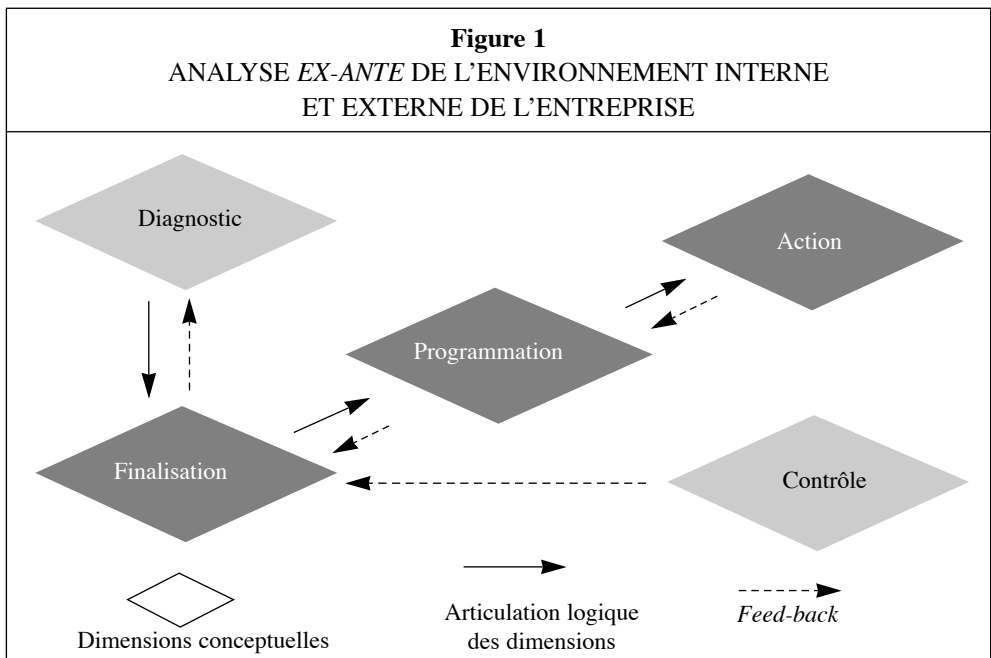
**Figure 1**
ANALYSE *EX-ANTE* DE L'ENVIRONNEMENT INTERNE ET EXTERNE DE L'ENTREPRISE

Diagnostic

Action

Programmation

Finalisation

Contrôle

Dimensions conceptuelles

Articulation logique des dimensions

*Feed-back*